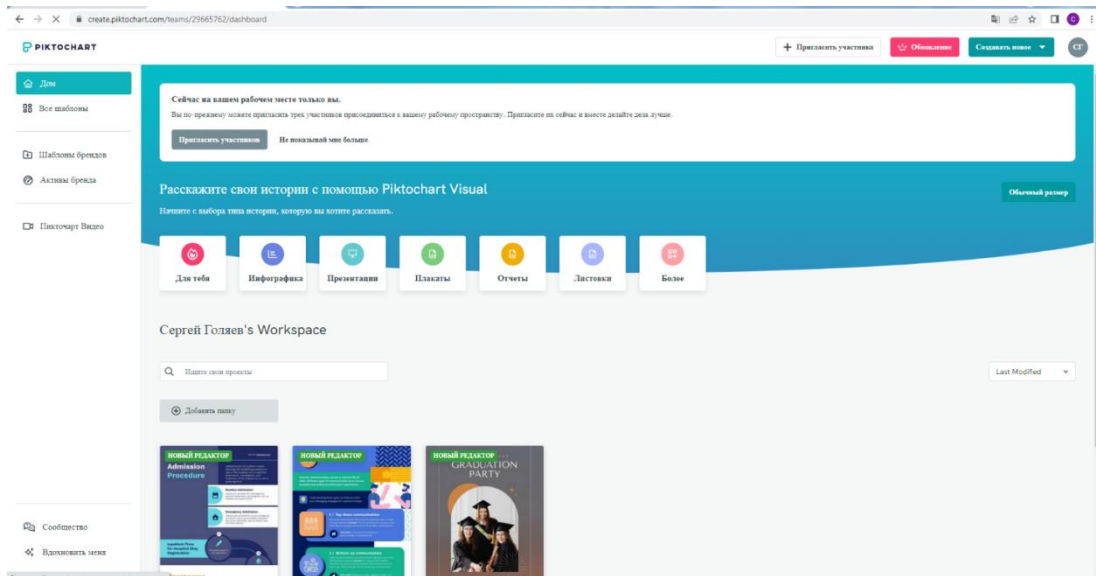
create.piktochart.com/teams/29665762/dashboard

PIKTOCHART

Пригласить участника
Обновление
Создавать новое
СГ

Дом
Все шаблоны
Шаблоны брендов
Активы бренда
Пикточарт Видео

Сейчас на вашем рабочем месте только вы.
Вы по-прежнему можете пригласить трех участников присоединиться к вашему рабочему пространству. Пригласите их сейчас и вместе делайте дела лучше.
Пригласить участников
Не показывай мне больше

Расскажите свои истории с помощью Piktochart Visual
Начните с выбора типа истории, которую вы хотите рассказать.
Обычный размер

Для тебя
Инфографика
Презентации
Плакаты
Отчеты
Листовки
Более

Сергей Голяев's Workspace

Ищите свои проекты
Last Modified
Добавить папку

НОВЫЙ РЕДАКТОР
Admission Procedure
НОВЫЙ РЕДАКТОР
НОВЫЙ РЕДАКТОР
GRADUATION PARTY

Сообщество
Вдохновить меня